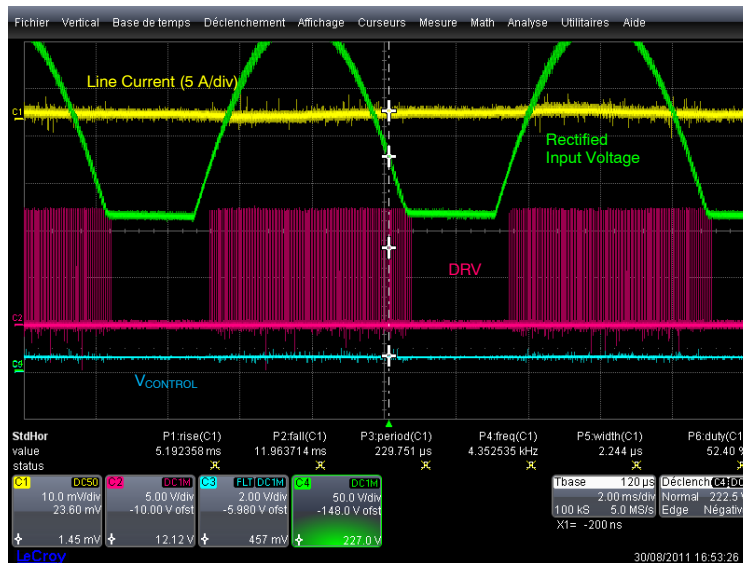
Fichier Vertical Base de temps Déclenchement Affichage Curseurs Mesure Math Analyse Utilitaires Aide

Line Current (5 A/div)

C1

Rectified Input Voltage

DRV

C2

C4

$V_{CONTROL}$

StdHor
value
status

| | P1:rise(C1) | P2:fall(C1) | P3:period(C1) | P4:freq(C1) | P5:width(C1) | P6:duty(C1) |
|---|---|---|---|---|---|---|
| value | 5.192358 ms | 11.963714 ms | 229.751 µs | 4.352535 kHz | 2.244 µs | 52.40 % |
| status | ✓ | ✓ | ✓ | ✓ | ✓ | ✓ |

C1 DC50
10.0 mV/div
23.60 mV
1.45 mV

C2 DC1M
5.00 V/div
-10.00 V ofst
12.12 V

C3 FLT DC1M
2.00 V/div
-5.980 V ofst
457 mV

C4 DC1M
50.0 V/div
-148.0 V ofst
227.0 V

Tbase 120 µs
2.00 ms/div
100 kS 5.0 MS/s
X1= -200 ns

Déclench C4 DC
Normal 222.5 V
Edge Négative

LeCroy

30/08/2011 16:53:26